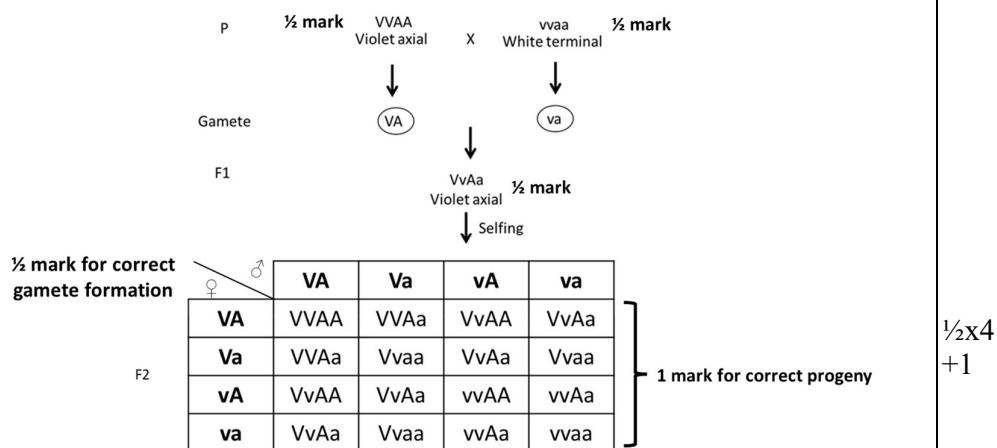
P ½ mark VVAA Violet axial X vvaa White terminal ½ mark

Gamete VA va

F1 VvAa Violet axial ½ mark

Selfing

½ mark for correct gamete formation

| ♀ \ ♂ | VA | Va | vA | va |
|---|---|---|---|---|
| VA | VVAA | VVAa | VvAA | VvAa |
| Va | VVAa | Vvaa | VvAa | Vvaa |
| vA | VvAA | VvAa | vvAA | vvAa |
| va | VvAa | Vvaa | vvAa | vvaa |

F2

1 mark for correct progeny

½x4 +1